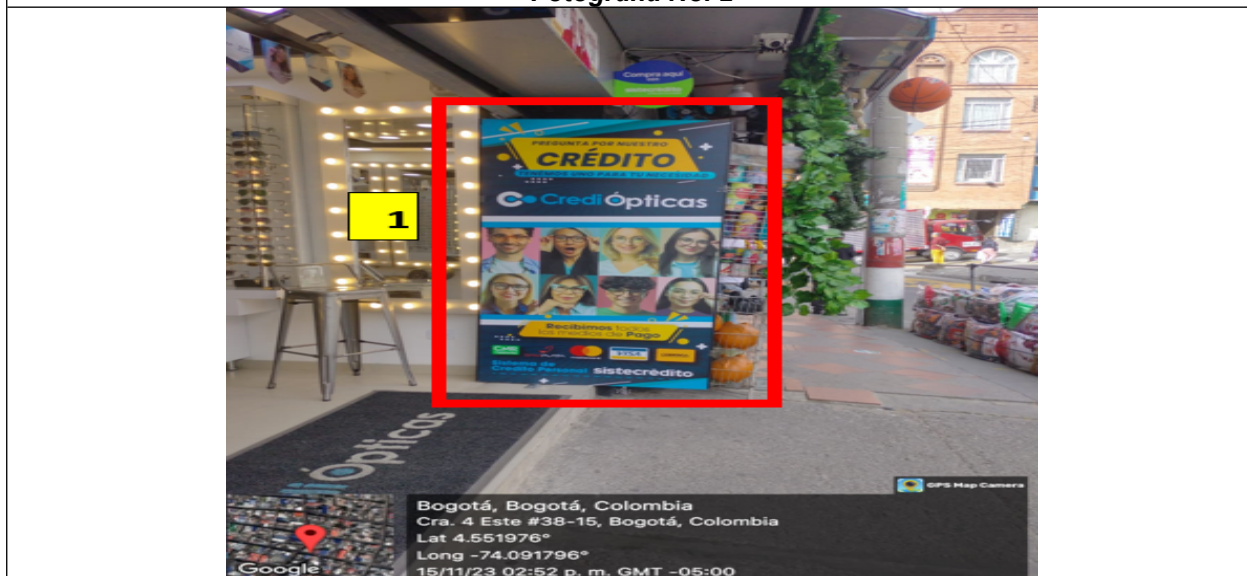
Fotografía No. 2

Compra aquí

PREGUNTA POR NUESTRO
CRÉDITO
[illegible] PARA TU NECESIDAD

CrediÓpticas

Recibimos todos los medios de Pago

VISA

Solicitud de Crédito Personal
sistecrédito

1

ópticas

GPS Map Camera

Google

Bogotá, Bogotá, Colombia
Cra. 4 Este #38-15, Bogotá, Colombia
Lat 4.551976°
Long -74.091796°
15/11/23 02:52 p. m. GMT -05:00